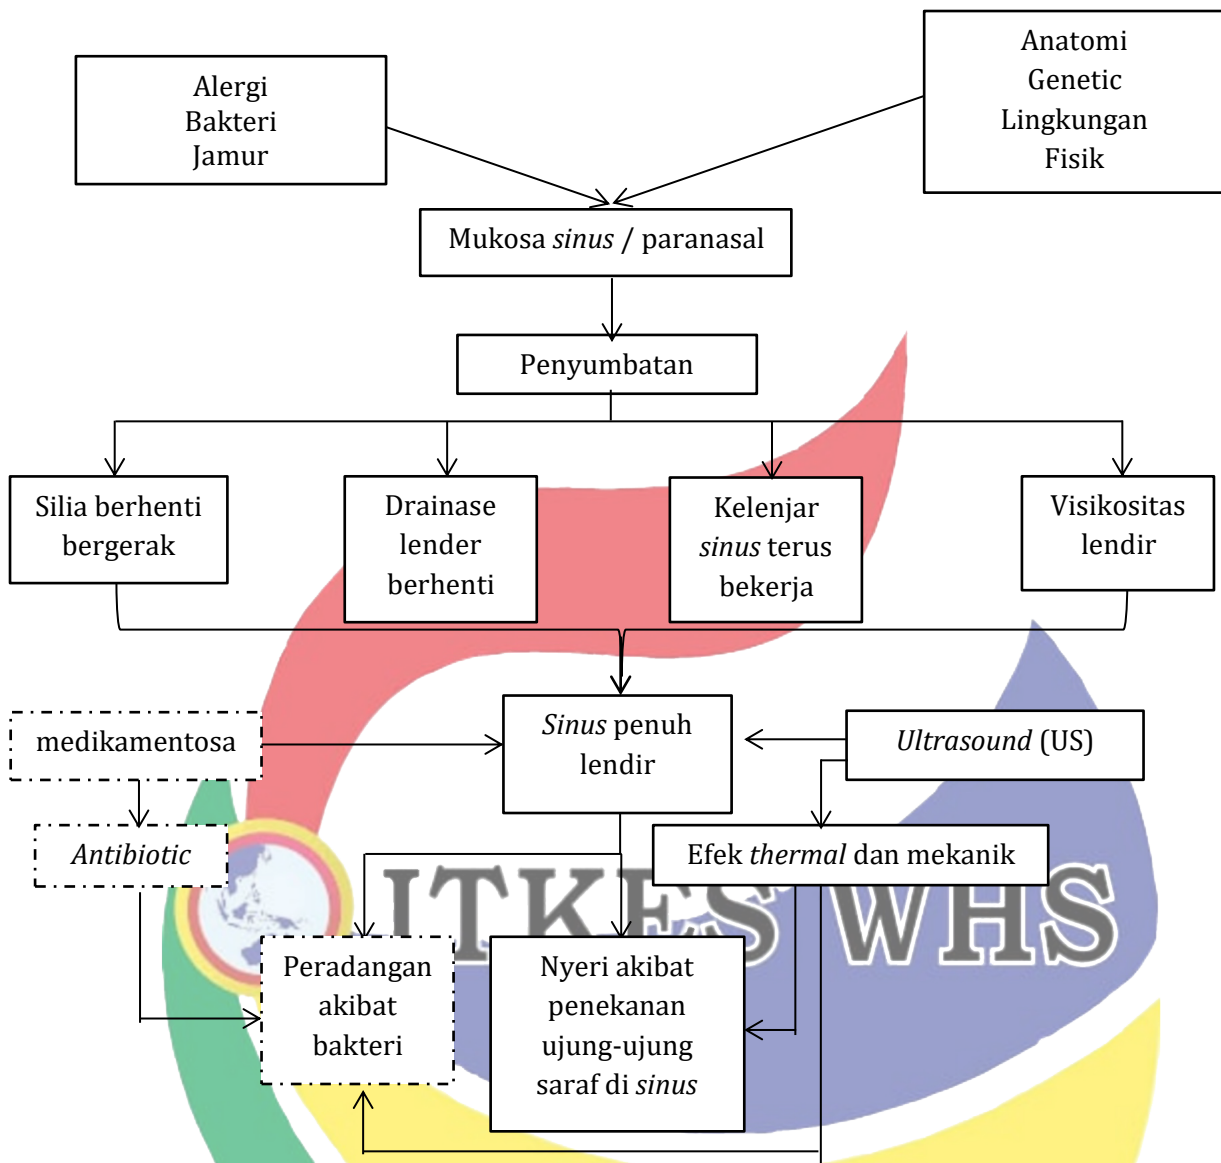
Alergi
Bakteri
Jamur

Anatomi
Genetic
Lingkungan
Fisik

Mukosa *sinus* / paranasal

Penyumbatan

Silia berhenti bergerak

Drainase lender berhenti

Kelenjar *sinus* terus bekerja

Visikositas lendir

medikamentosa

*Sinus* penuh lendir

*Ultrasound* (US)

*Antibiotic*

Efek *thermal* dan mekanik

Peradangan akibat bakteri

Nyeri akibat penekanan ujung-ujung saraf di *sinus*

ITKES WHS